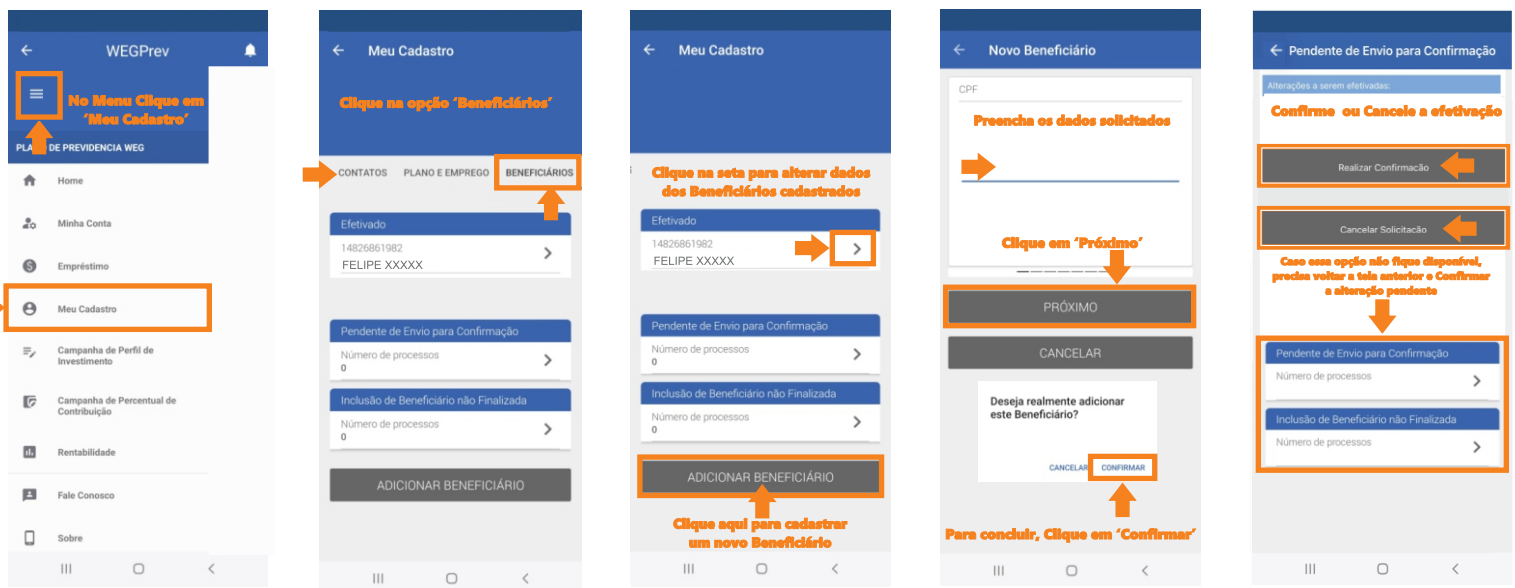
WEGPrev

No Menu Clique em 'Meu Cadastro'

PLANO DE PREVIDENCIA WEG

Home

Minha Conta

Empréstimo

Meu Cadastro

Campanha de Perfil de Investimento

Campanha de Percentual de Contribuição

Rentabilidade

Fale Conosco

Sobre

Meu Cadastro

Clique na opção 'Beneficiários'

CONTATOS PLANO E EMPREGO BENEFICIÁRIOS

Efetivado
14826861982
FELIPE XXXXX

Pendente de Envio para Confirmação
Número de processos
0

Inclusão de Beneficiário não Finalizada
Número de processos
0

ADICIONAR BENEFICIÁRIO

Meu Cadastro

Clique na seta para alterar dados dos Beneficiários cadastrados

Efetivado
14826861982
FELIPE XXXXX

Pendente de Envio para Confirmação
Número de processos
0

Inclusão de Beneficiário não Finalizada
Número de processos
0

ADICIONAR BENEFICIÁRIO

Clique aqui para cadastrar um novo Beneficiário

Novo Beneficiário

CPF

Preencha os dados solicitados

Clique em 'Próximo'

PRÓXIMO

CANCELAR

Deseja realmente adicionar este Beneficiário?

CANCELAR CONFIRMAR

Para concluir, Clique em 'Confirmar'

Pendente de Envio para Confirmação

Alterações a serem efetivadas:

Confirme ou Cancele a efetivação

Realizar Confirmação

Cancelar Solicitação

Caso essa opção não fique disponível, precisa voltar a tela anterior e Confirmar a alteração pendente

Pendente de Envio para Confirmação
Número de processos

Inclusão de Beneficiário não Finalizada
Número de processos